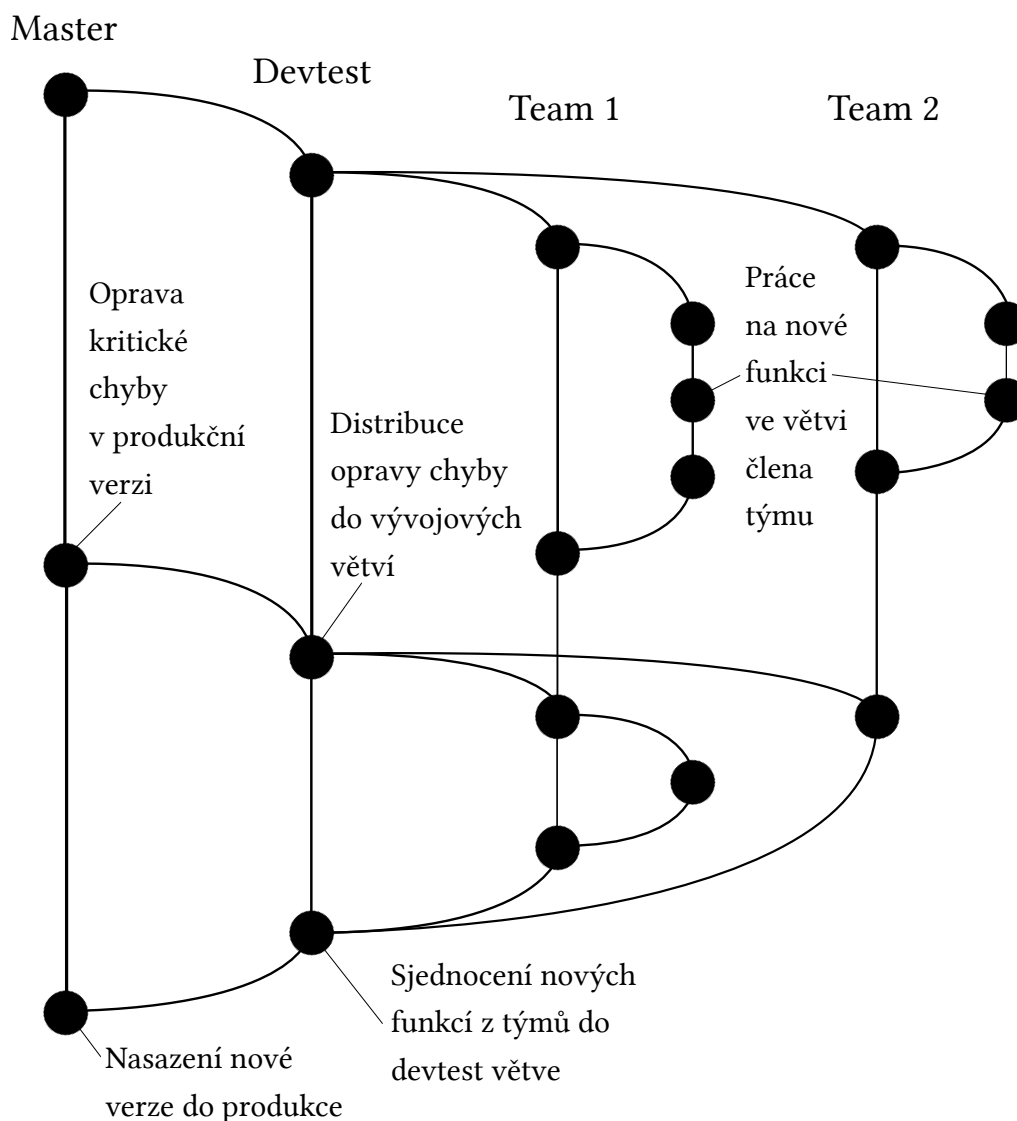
Master

Devtest

Team 1

Team 2

Oprava kritické chyby v produkční verzi

Práce na nové funkci ve větvi člena týmu

Distribuce opravy chyby do vývojových větví

Sjednocení nových funkcí z týmů do devtest větve

Nasazení nové verze do produkce